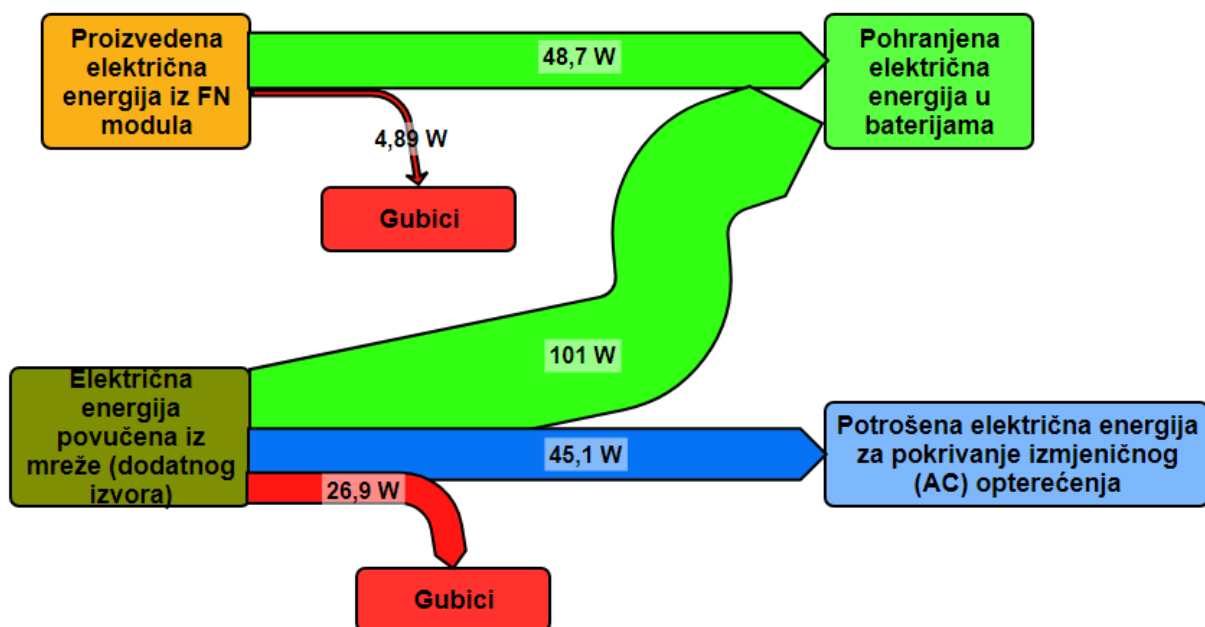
Proizvedena električna energija iz FN modula

48,7 W

Pohranjena električna energija u baterijama

4,89 W

Gubici

101 W

Električna energija povučena iz mreže (dodatnog izvora)

45,1 W

Potrošena električna energija za pokrivanje izmjeničnog (AC) opterećenja

26,9 W

Gubici